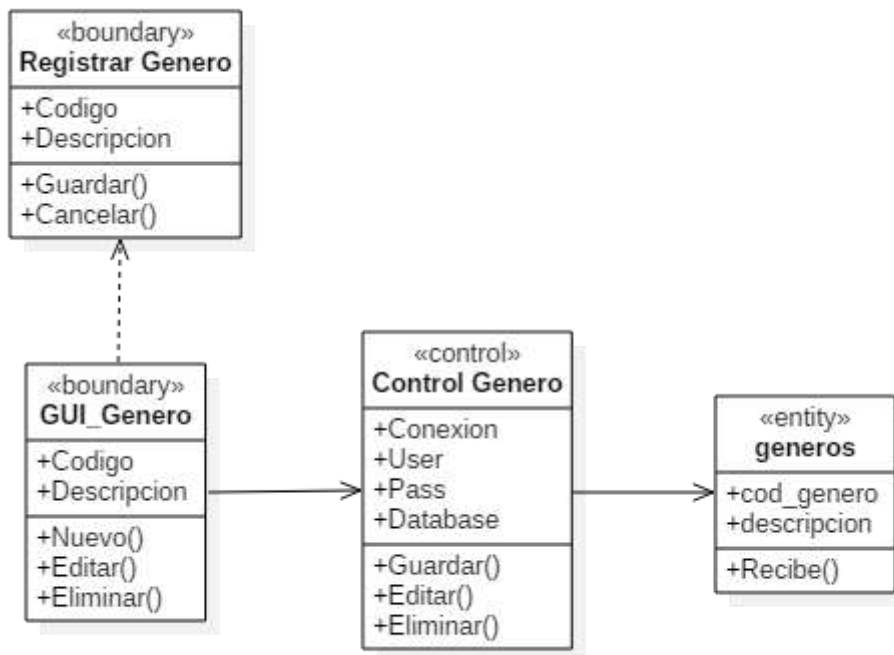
«boundary»
Registrar Genero

+Codigo
+Descripcion

+Guardar()
+Cancelar()

«boundary»
GUI_Genero

+Codigo
+Descripcion

+Nuevo()
+Editar()
+Eliminar()

«control»
Control Genero

+Conexion
+User
+Pass
+Database

+Guardar()
+Editar()
+Eliminar()

«entity»
generos

+cod_genero
+descripcion

+Recibe()